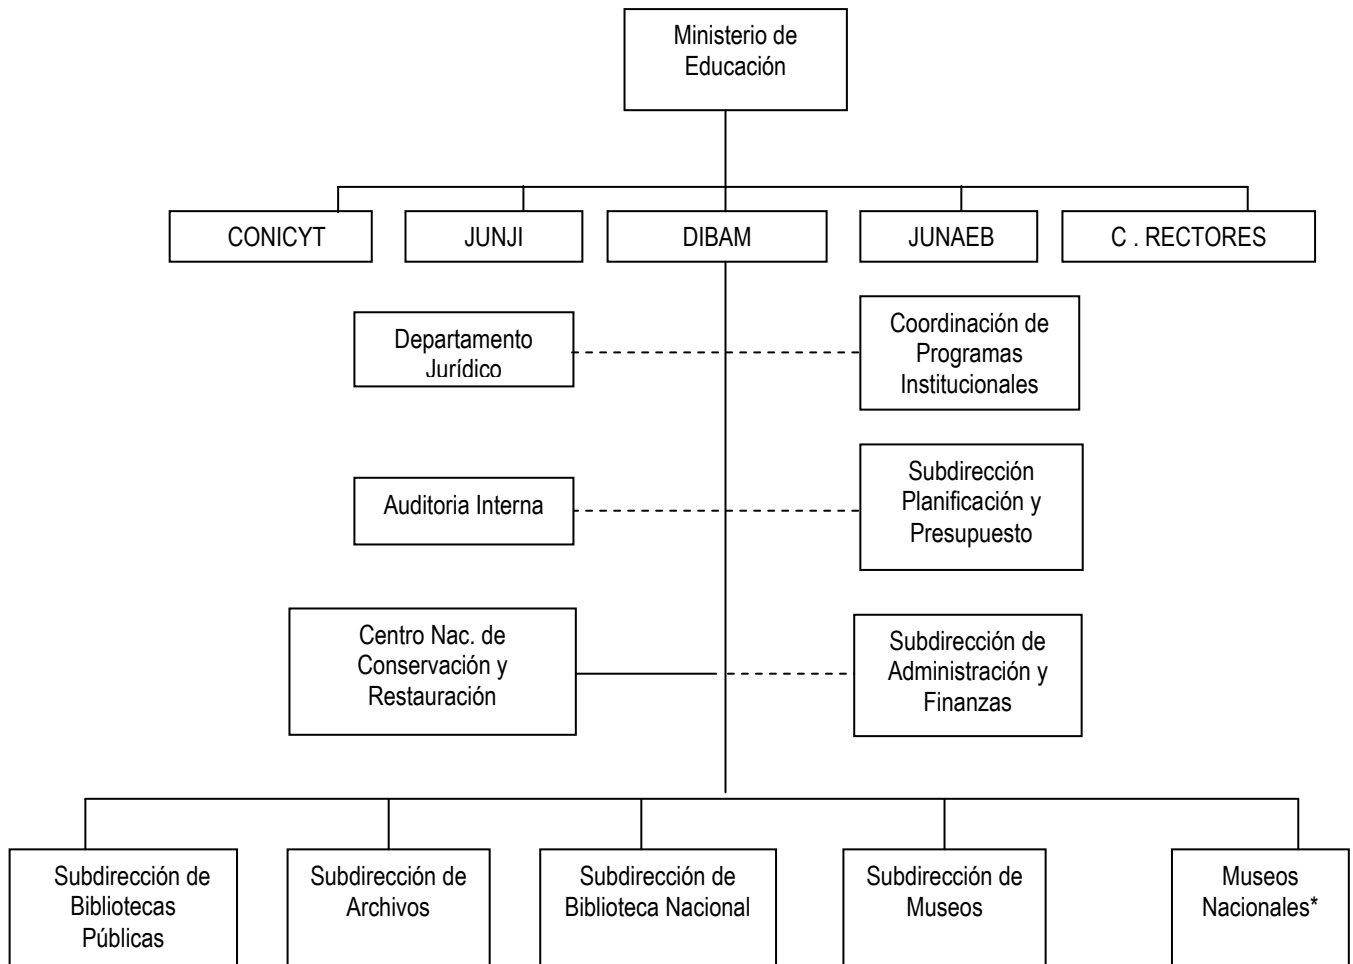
Ministerio de Educación

CONICYT

JUNJI

DIBAM

JUNAEB

C . RECTORES

Departamento Jurídico

Coordinación de Programas Institucionales

Auditoria Interna

Subdirección Planificación y Presupuesto

Centro Nac. de Conservación y Restauración

Subdirección de Administración y Finanzas

Subdirección de Bibliotecas Públicas

Subdirección de Archivos

Subdirección de Biblioteca Nacional

Subdirección de Museos

Museos Nacionales*